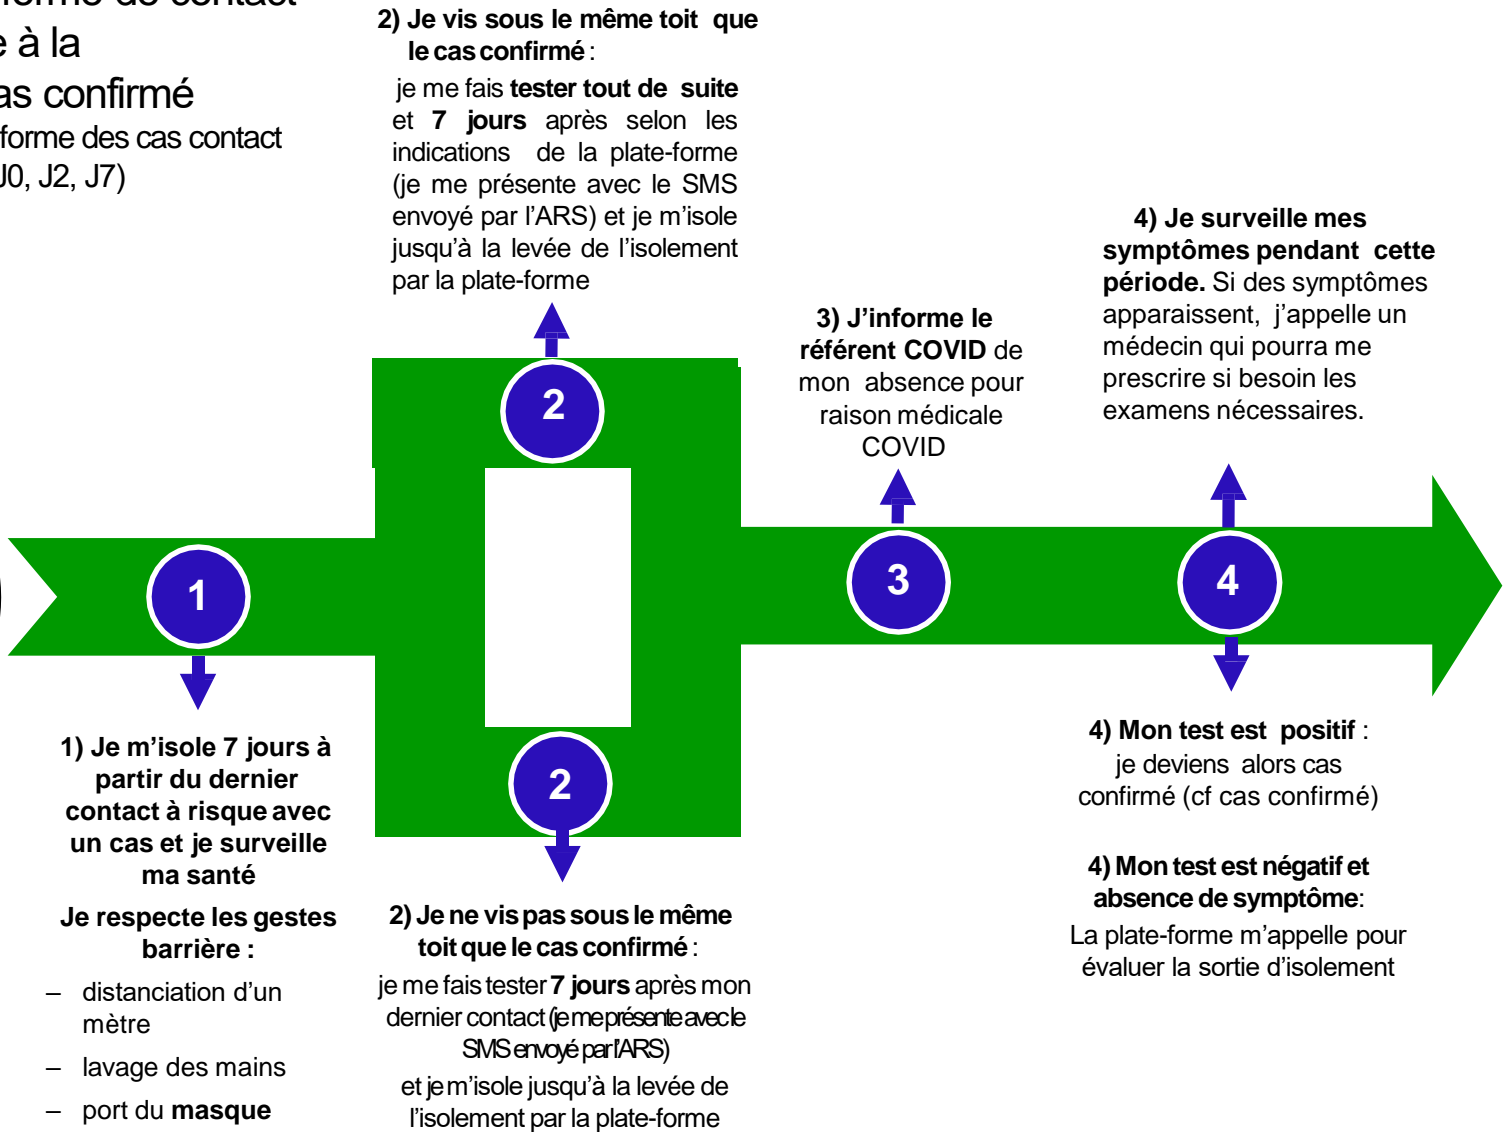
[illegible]e à la
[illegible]as confirmé
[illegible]forme des cas contact
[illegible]J0, J2, J7)

2) Je vis sous le même toit que le cas confirmé :

je me fais tester tout de suite et 7 jours après selon les indications de la plate-forme (je me présente avec le SMS envoyé par l'ARS) et je m'isole jusqu'à la levée de l'isolement par la plate-forme

4) Je surveille mes symptômes pendant cette période. Si des symptômes apparaissent, j'appelle un médecin qui pourra me prescrire si besoin les examens nécessaires.

3) J'informe le référent COVID de mon absence pour raison médicale COVID

2

1

3

4

2

1) Je m'isole 7 jours à partir du dernier contact à risque avec un cas et je surveille ma santé

Je respecte les gestes barrière :

– distanciation d'un mètre
– lavage des mains
– port du masque

2) Je ne vis pas sous le même toit que le cas confirmé :

je me fais tester 7 jours après mon dernier contact (je me présente avec le SMS envoyé par l'ARS)

et je m'isole jusqu'à la levée de l'isolement par la plate-forme

4) Mon test est positif :
je deviens alors cas confirmé (cf cas confirmé)

4) Mon test est négatif et absence de symptôme:
La plate-forme m'appelle pour évaluer la sortie d'isolement